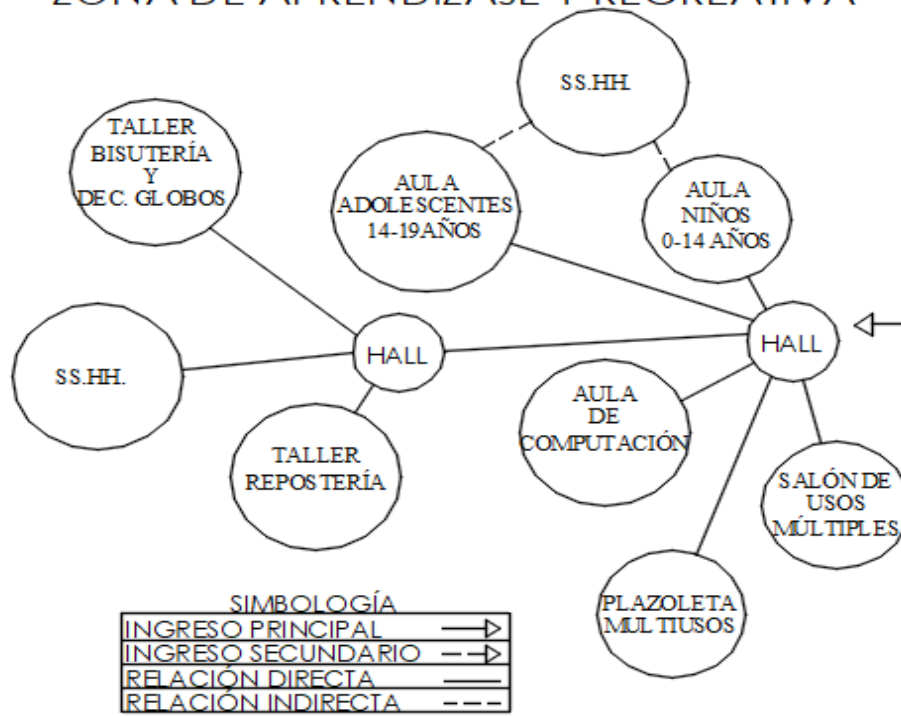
ZONA DE APRENDIZAJE Y RECREATIVA

SS.HH.

TALLER BISUTERÍA Y DEC. GLOBOS

AULA ADOLESCENTES 14-19AÑOS

AULA NIÑOS 0-14 AÑOS

HALL

HALL

SS.HH.

AULA DE COMPUTACIÓN

TALLER REPOSTERÍA

SALÓN DE USOS MÚLTIPLES

PLAZOLETA MULTIUSOS

SIMBOLOGÍA

| | |
|---|---|
| INGRESO PRINCIPAL | |
| INGRESO SECUNDARIO | |
| RELACIÓN DIRECTA | |
| RELACIÓN INDIRECTA | |